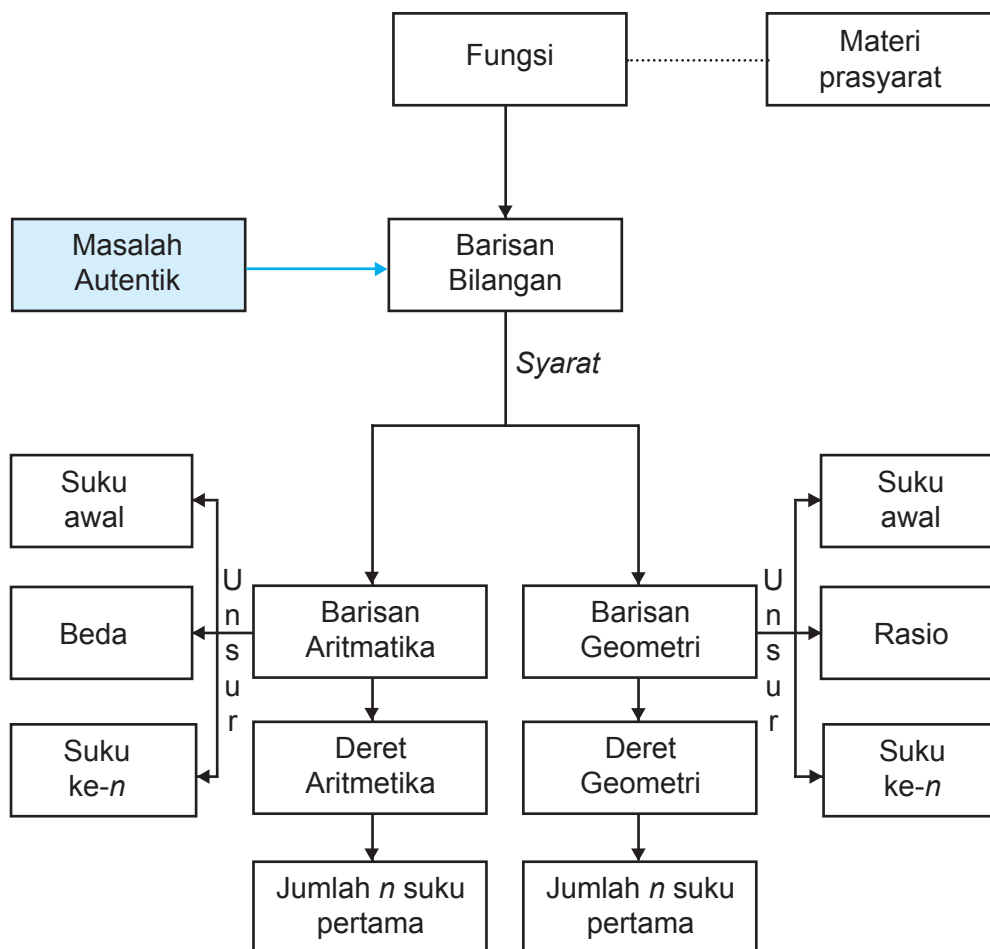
Fungsi

Materi prasyarat

Masalah Autentik

Barisan Bilangan

Syarat

Suku awal

Beda

Suku ke-$n$

Unsur

Barisan Aritmatika

Deret Aritmetika

Jumlah $n$ suku pertama

Barisan Geometri

Deret Geometri

Jumlah $n$ suku pertama

Unsur

Suku awal

Rasio

Suku ke-$n$